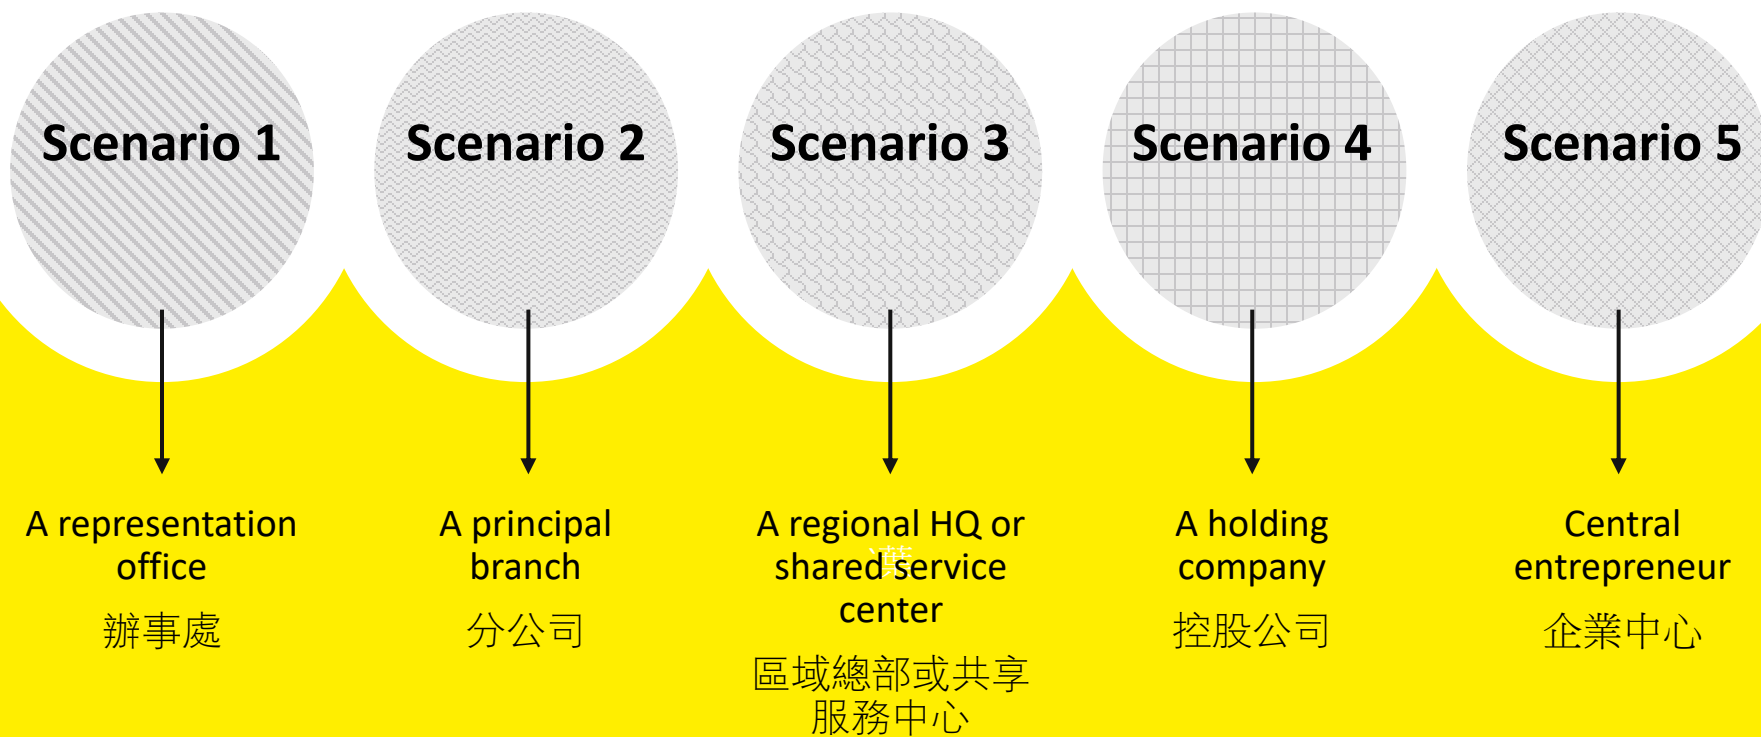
Scenario 1

A representation office
辦事處

Scenario 2

A principal branch
分公司

Scenario 3

A regional HQ or shared service center
區域總部或共享服務中心

Scenario 4

A holding company
控股公司

Scenario 5

Central entrepreneur
企業中心